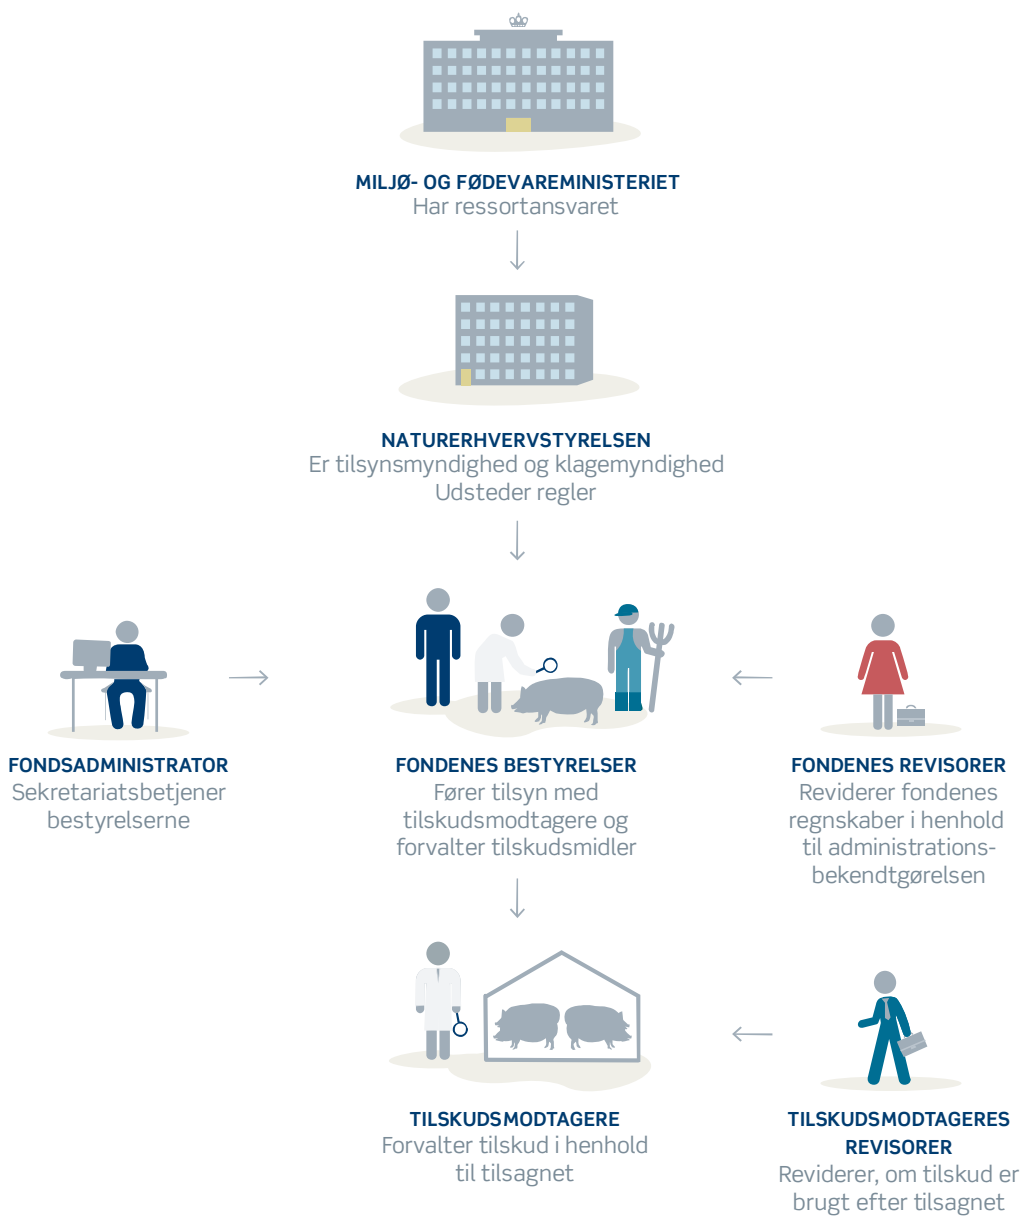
MILJØ- OG FØDEVAREMINISTERIET
Har ressortansvaret

NATURERHVERVSTYRELSEN
Er tilsynsmyndighed og klagemyndighed
Udsteder regler

FONDSADMINISTRATOR
Sekretariatsbetjener bestyrelserne

FONDENES BESTYRELSER
Fører tilsyn med tilskudsmodtagere og forvalter tilskudsmidler

FONDENES REVISORER
Reviderer fondenes regnskaber i henhold til administrationsbekendtgørelsen

TILSKUDSMODTAGERE
Forvalter tilskud i henhold til tilsagnet

TILSKUDSMODTAGERES REVISORER
Reviderer, om tilskud er brugt efter tilsagnet